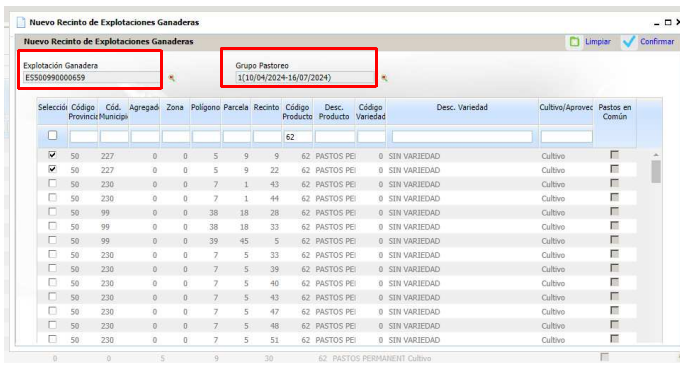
Nuevo Recinto de Explotaciones Ganaderas

Nuevo Recinto de Explotaciones Ganaderas

Limpiar Confirmar

Explotación Ganadera
ES500990000659

Grupo Pastoreo
1(10/04/2024-16/07/2024)

| Selección | Código Provincia | Cód. Municipio | Agregado | Zona | Polígono | Parcela | Recinto | Código Producto | Desc. Producto | Código Variedad | Desc. Variedad | Cultivo/Aprovec | Pastos en Común |
|---|---|---|---|---|---|---|---|---|---|---|---|---|---|
| | | | | | | | | 62 | | | | | |
| ✔ | 50 | 227 | 0 | 0 | 5 | 9 | 9 | 62 | PASTOS PE | 0 | SIN VARIEDAD | Cultivo | |
| ✔ | 50 | 227 | 0 | 0 | 5 | 9 | 22 | 62 | PASTOS PE | 0 | SIN VARIEDAD | Cultivo | |
| | 50 | 230 | 0 | 0 | 7 | 1 | 43 | 62 | PASTOS PE | 0 | SIN VARIEDAD | Cultivo | |
| | 50 | 230 | 0 | 0 | 7 | 1 | 44 | 62 | PASTOS PE | 0 | SIN VARIEDAD | Cultivo | |
| | 50 | 99 | 0 | 0 | 38 | 18 | 28 | 62 | PASTOS PE | 0 | SIN VARIEDAD | Cultivo | |
| | 50 | 99 | 0 | 0 | 38 | 18 | 33 | 62 | PASTOS PE | 0 | SIN VARIEDAD | Cultivo | |
| | 50 | 99 | 0 | 0 | 39 | 45 | 5 | 62 | PASTOS PE | 0 | SIN VARIEDAD | Cultivo | |
| | 50 | 230 | 0 | 0 | 7 | 5 | 33 | 62 | PASTOS PE | 0 | SIN VARIEDAD | Cultivo | |
| | 50 | 230 | 0 | 0 | 7 | 5 | 39 | 62 | PASTOS PE | 0 | SIN VARIEDAD | Cultivo | |
| | 50 | 230 | 0 | 0 | 7 | 5 | 40 | 62 | PASTOS PE | 0 | SIN VARIEDAD | Cultivo | |
| | 50 | 230 | 0 | 0 | 7 | 5 | 42 | 62 | PASTOS PE | 0 | SIN VARIEDAD | Cultivo | |
| | 50 | 230 | 0 | 0 | 7 | 5 | 47 | 62 | PASTOS PE | 0 | SIN VARIEDAD | Cultivo | |
| | 50 | 230 | 0 | 0 | 7 | 5 | 48 | 62 | PASTOS PE | 0 | SIN VARIEDAD | Cultivo | |
| | 50 | 230 | 0 | 0 | 7 | 5 | 51 | 62 | PASTOS PE | 0 | SIN VARIEDAD | Cultivo | |

0 0 5 9 30 62 PASTOS PERMANENT Cultivo